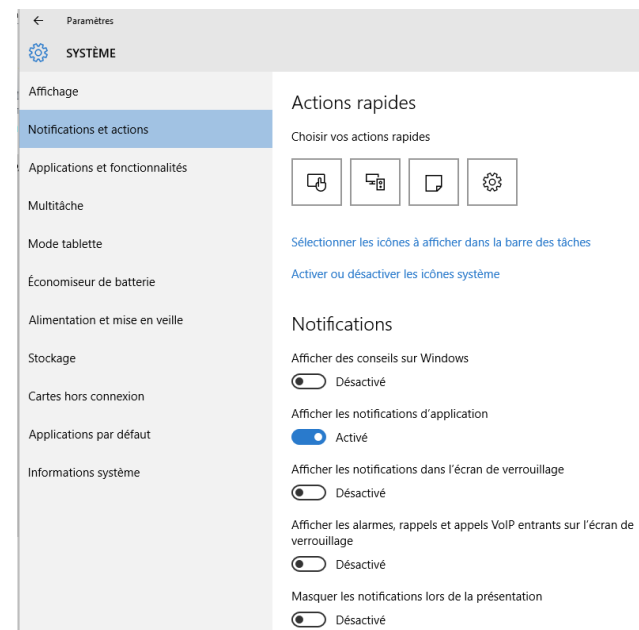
← Paramètres

SYSTÈME

Affichage

Notifications et actions

Applications et fonctionnalités

Multitâche

Mode tablette

Économiseur de batterie

Alimentation et mise en veille

Stockage

Cartes hors connexion

Applications par défaut

Informations système

Actions rapides

Choisir vos actions rapides

Sélectionner les icônes à afficher dans la barre des tâches

Activer ou désactiver les icônes système

Notifications

Afficher des conseils sur Windows

Désactivé

Afficher les notifications d'application

Activé

Afficher les notifications dans l'écran de verrouillage

Désactivé

Afficher les alarmes, rappels et appels VoIP entrants sur l'écran de verrouillage

Désactivé

Masquer les notifications lors de la présentation

Désactivé